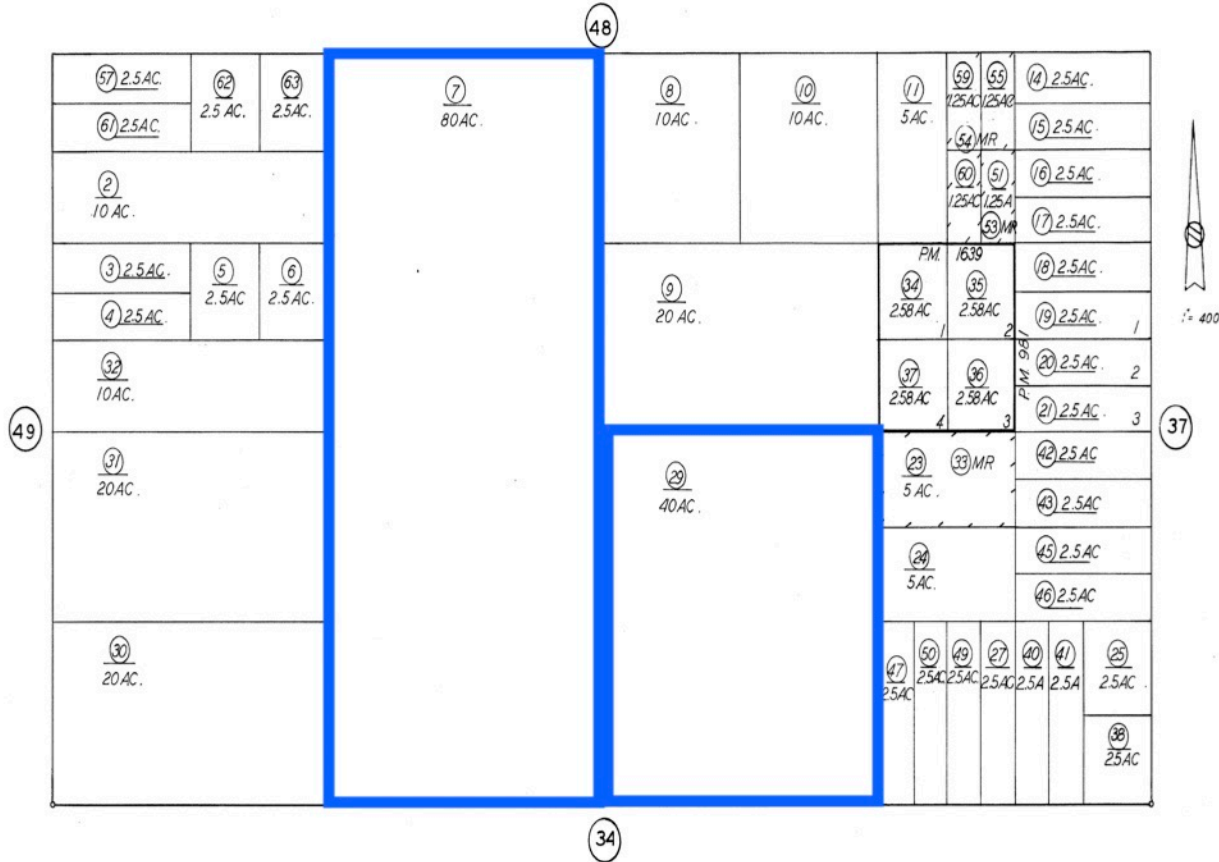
48

57 2.5AC.
62 2.5 AC.
63 2.5AC.
61 2.5AC.
7 80AC.
8 10AC.
10 10AC.
11 5AC.
59 1.25AC
55 1.25AC
14 2.5AC.
54 MR
15 2.5AC.
60 1.25AC
51 1.25A
16 2.5AC.
53 MR
17 2.5AC.
2 10 AC.
3 2.5AC.
5 2.5AC
6 2.5AC.
PM. 1639
18 2.5AC.
4 2.5AC.
9 20 AC.
34 2.58AC
35 2.58AC
1
2
19 2.5AC.
1
32 10AC.
37 2.58AC
36 2.58AC
PM. 981
20 2.5AC.
2
4
3
21 2.5AC.
3
49
37
31 20AC.
29 40AC.
23 5 AC.
33 MR
42 2.5AC
43 2.5AC
24 5AC.
45 2.5AC
46 2.5AC
30 20AC.
47 2.5AC
50 2.5AC
49 2.5AC
27 2.5AC
40 2.5A
41 2.5A
25 2.5AC.
38 2.5AC
1" = 400'
34